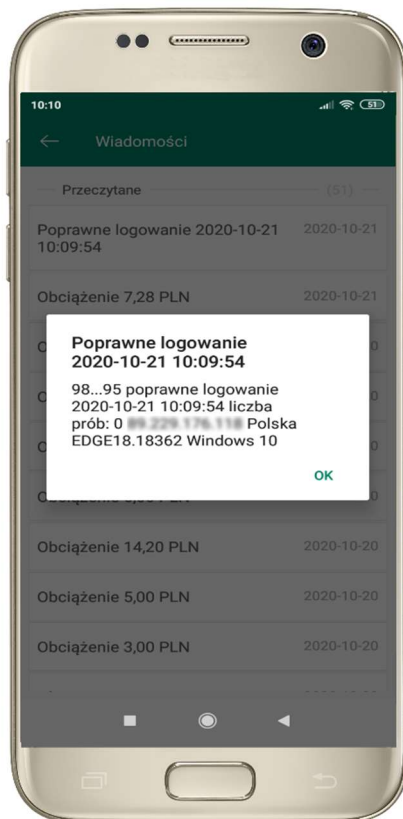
10:10

Wiadomości

Przeczytane (51)

Poprawne logowanie 2020-10-21 10:09:54 2020-10-21

Obciążenie 7,28 PLN 2020-10-21

Poprawne logowanie
2020-10-21 10:09:54

98...95 poprawne logowanie 2020-10-21 10:09:54 liczba prób: 0 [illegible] Polska EDGE18.18362 Windows 10

OK

Obciążenie 14,20 PLN 2020-10-20

Obciążenie 5,00 PLN 2020-10-20

Obciążenie 3,00 PLN 2020-10-20